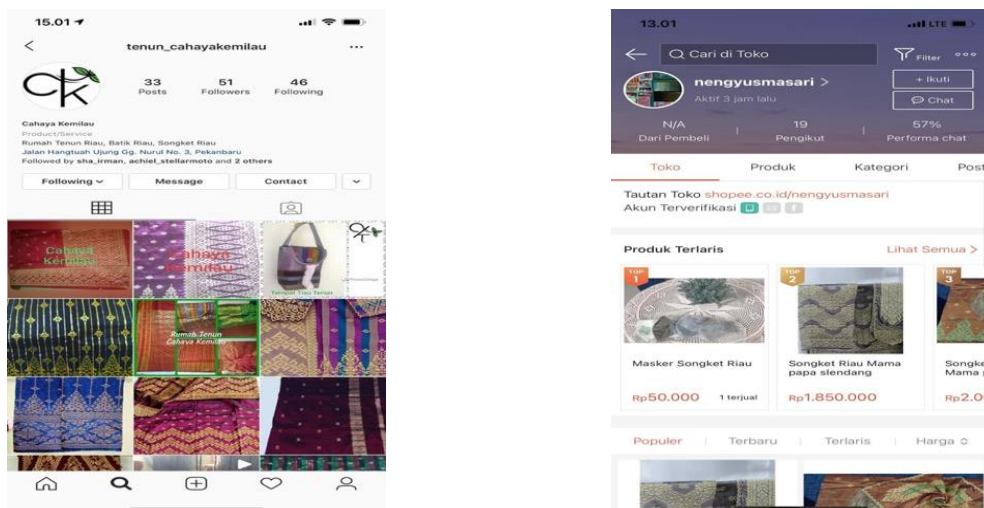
15.01

tenun_cahayakemilau

33 Posts
51 Followers
46 Following

Cahaya Kemilau
Product/Service
Rumah Tenun Riau, Batik Riau, Songket Riau
Jalan Hangtuah Ujung Gg. Nurul No. 3, Pekanbaru
Followed by sha_irman, achiel_stellarmoto and 2 others

Following
Message
Contact

Cahaya Kemilau
Cahaya Kemilau
Tempat Tisu Tenun
Rumah Tenun Cahaya Kemilau

13.01

Cari di Toko
Filter
nengyusmasari >
Aktif 3 jam lalu
+ Ikuti
Chat
N/A Dari Pembeli
19 Pengikut
57% Performa chat

Toko
Produk
Kategori
Post

Tautan Toko shopee.co.id/nengyusmasari
Akun Terverifikasi

Produk Terlaris
Lihat Semua >

TOP 1
TOP 2
TOP 3

Masker Songket Riau
Rp50.000 1 terjual

Songket Riau Mama papa slendang
Rp1.850.000

Songke Mama
Rp2.0

Populer
Terbaru
Terlaris
Harga